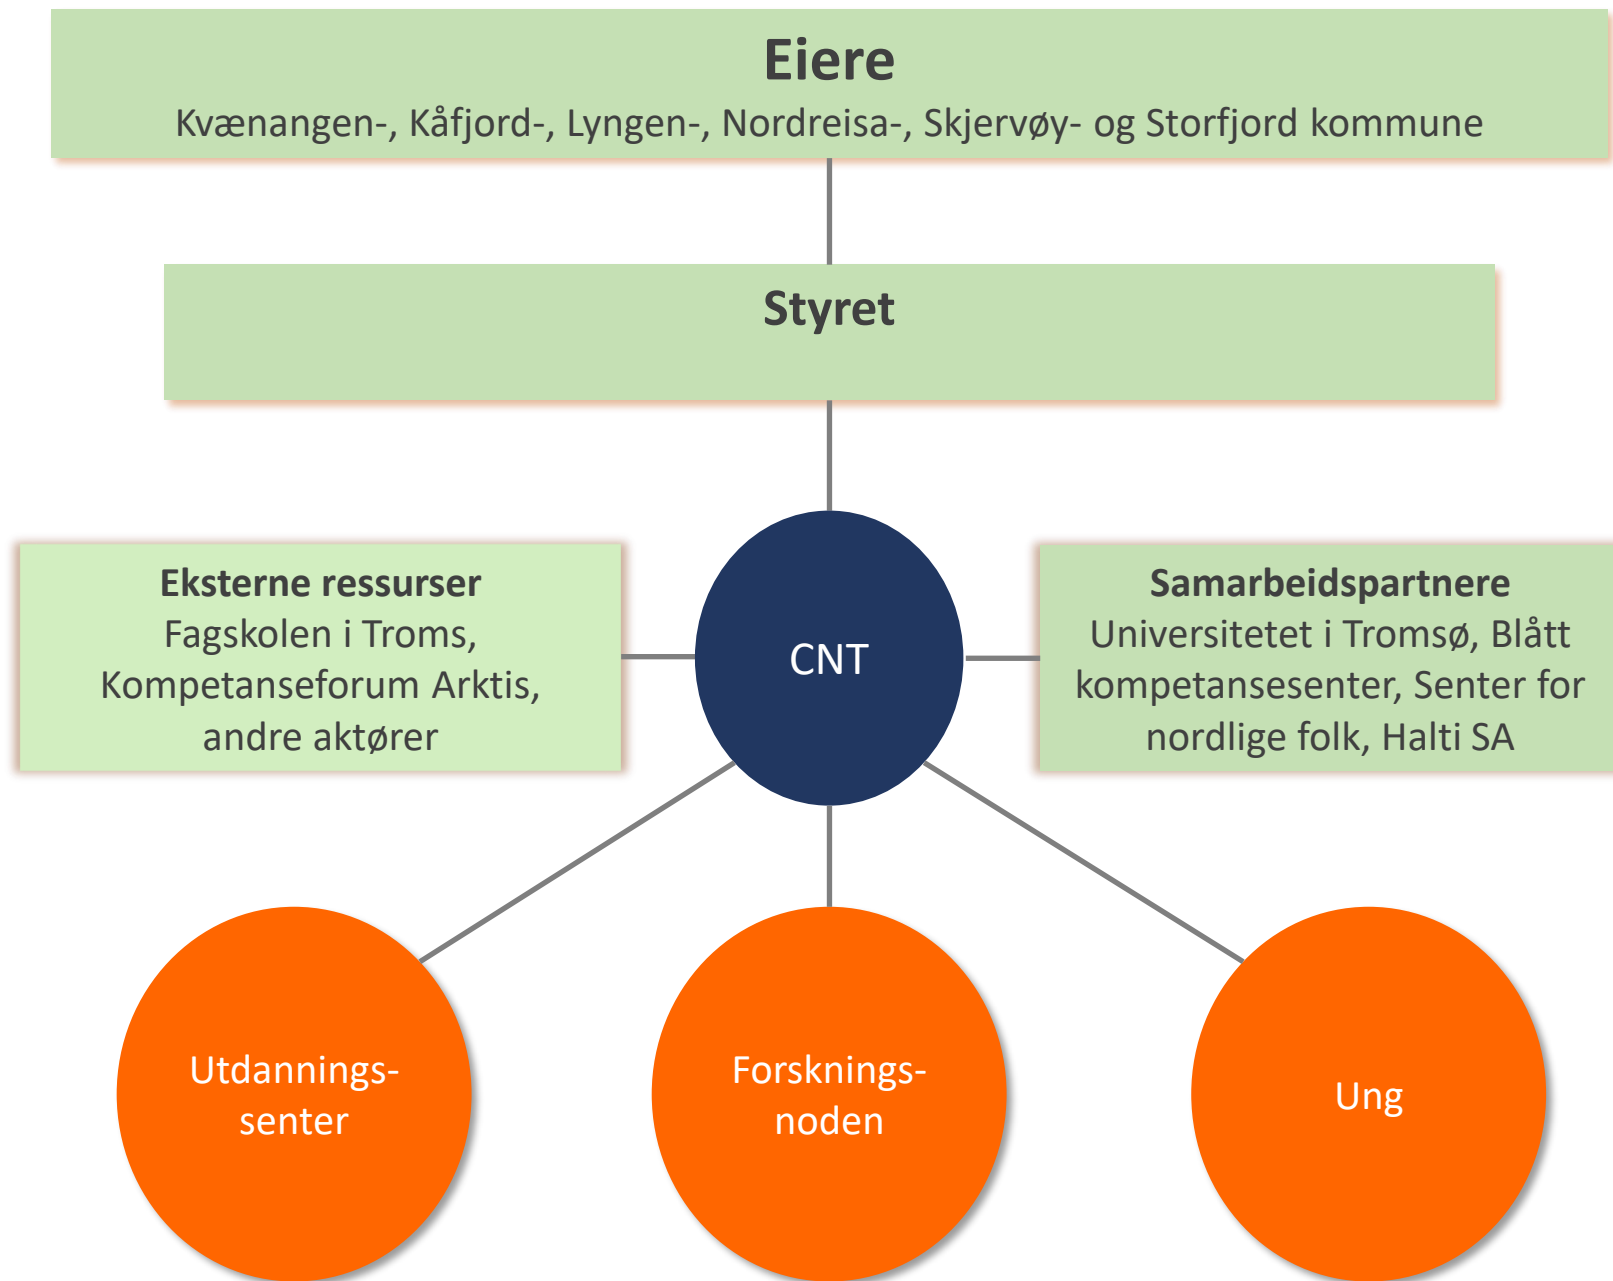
Eiere
Kvænangen-, Kåfjord-, Lyngen-, Nordreisa-, Skjervøy- og Storfjord kommune

Styret

Eksterne ressurser
Fagskolen i Troms, Kompetanseforum Arktis, andre aktører

CNT

Samarbeidspartnere
Universitetet i Tromsø, Blått kompetansesenter, Senter for nordlige folk, Halti SA

Utdanningssenter

Forskningsnoden

Ung